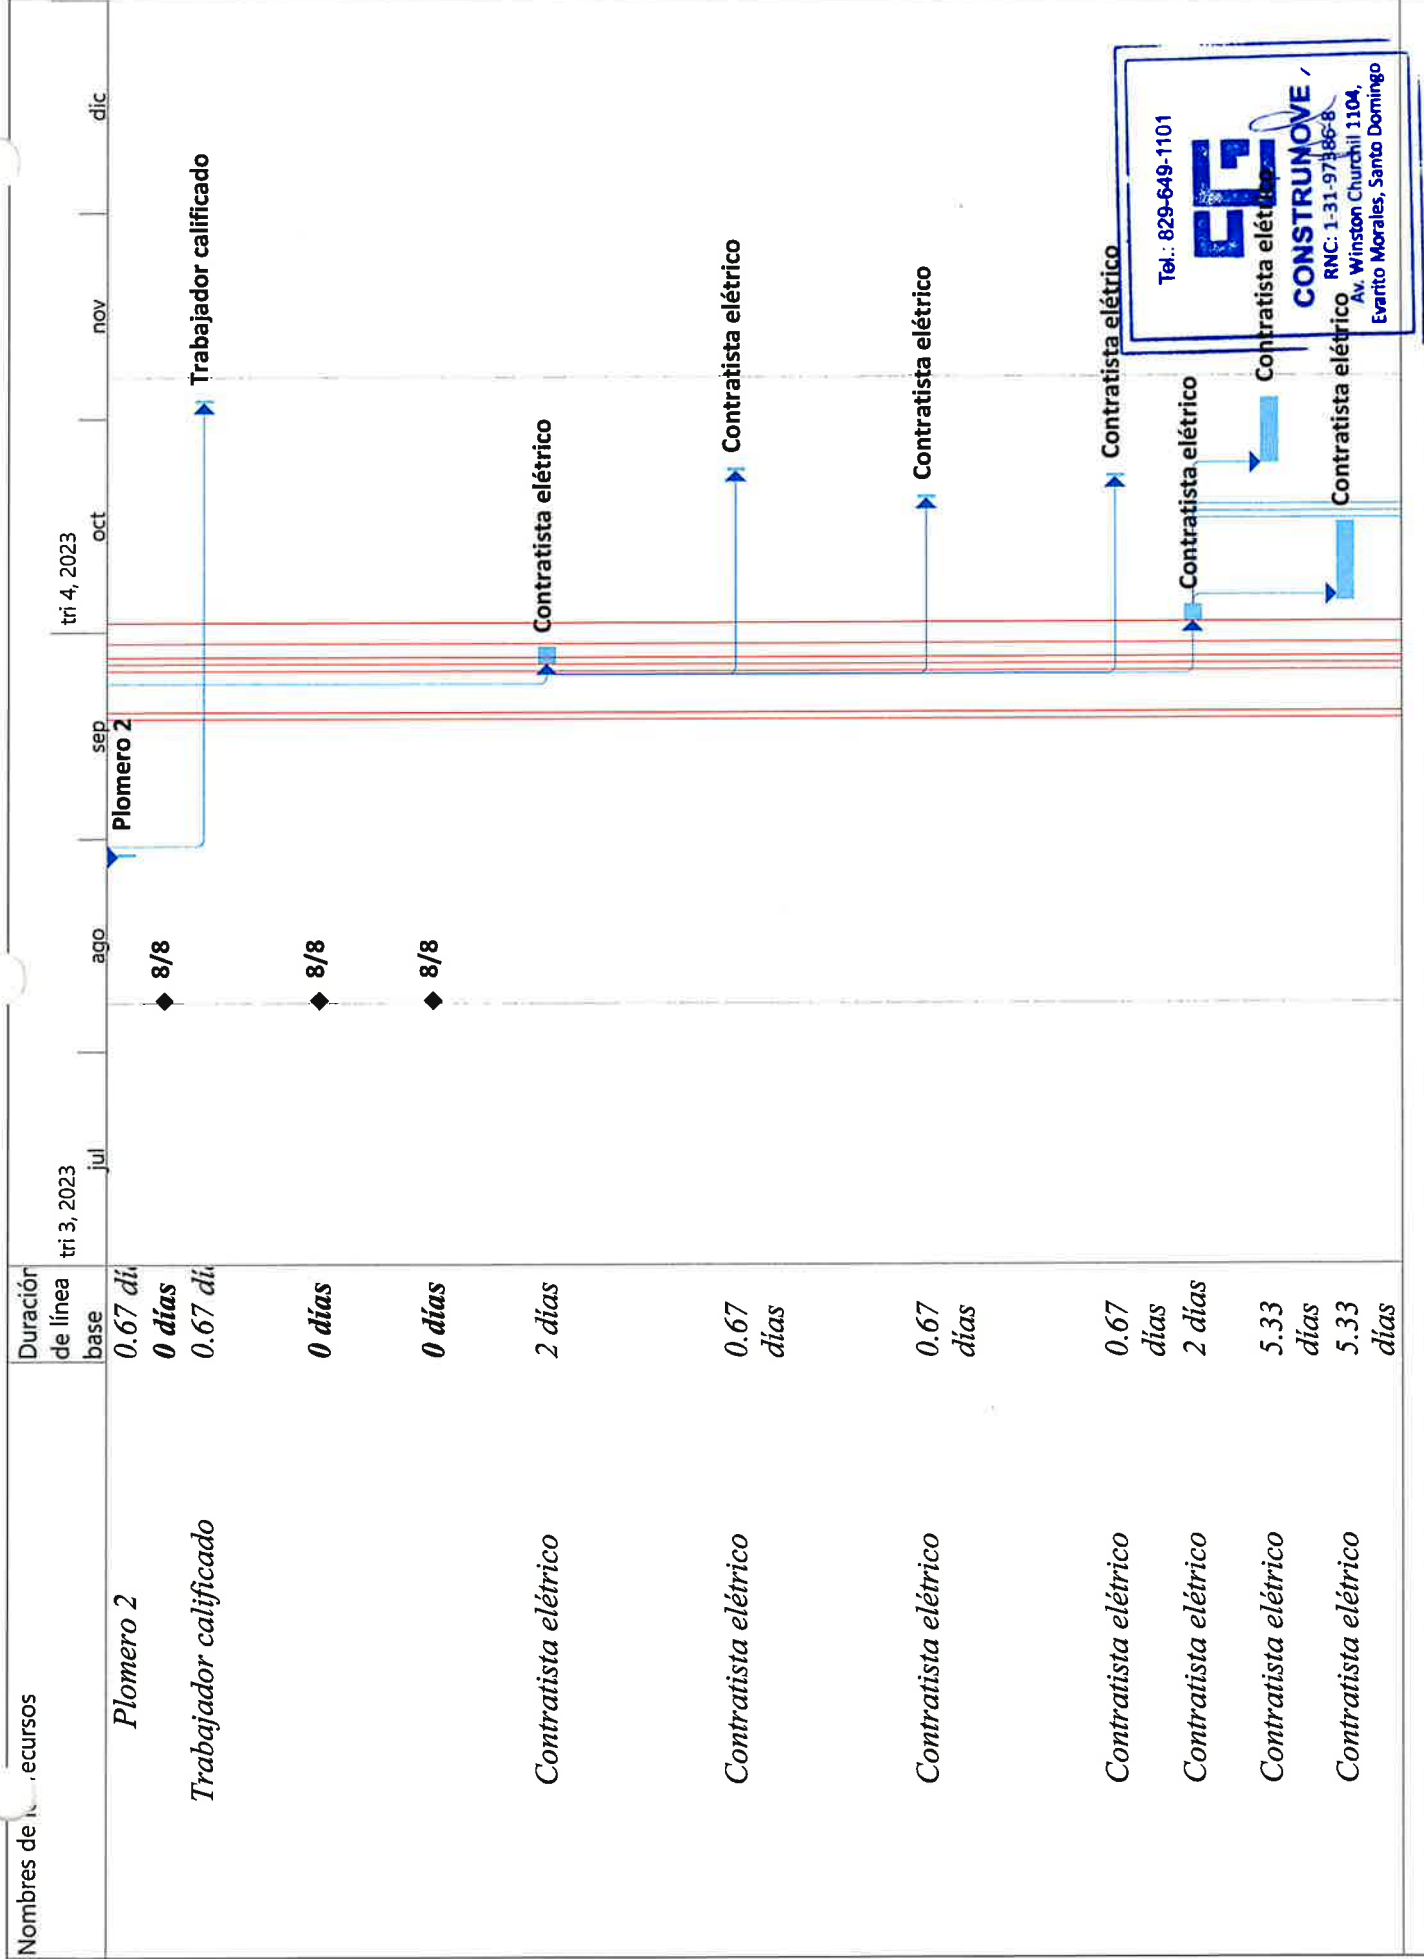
| Nombres de l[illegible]ecursos | Duración de línea base |
|---|---|
| Plomero 2 | 0.67 di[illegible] |
| | 0 días |
| Trabajador calificado | 0.67 di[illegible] |
| | 0 días |
| | 0 días |
| Contratista elétrico | 2 días |
| Contratista elétrico | 0.67 días |
| Contratista elétrico | 0.67 días |
| Contratista elétrico | 0.67 días |
| Contratista elétrico | 2 días |
| Contratista elétrico | 5.33 días |
| Contratista elétrico | 5.33 días |

tri 3, 2023
jul
ago
sep
tri 4, 2023
oct
nov
dic

8/8
8/8
8/8

Plomero 2
Trabajador calificado
Contratista elétrico
Contratista elétrico
Contratista elétrico
Contratista elétrico
Contratista elétrico
Contratista elétrico
Contratista elétrico

Tel.: 829-649-1101
CONSTRUNOVE
RNC: 1-31-97386-8
Av. Winston Churchil 1104,
Evarito Morales, Santo Domingo